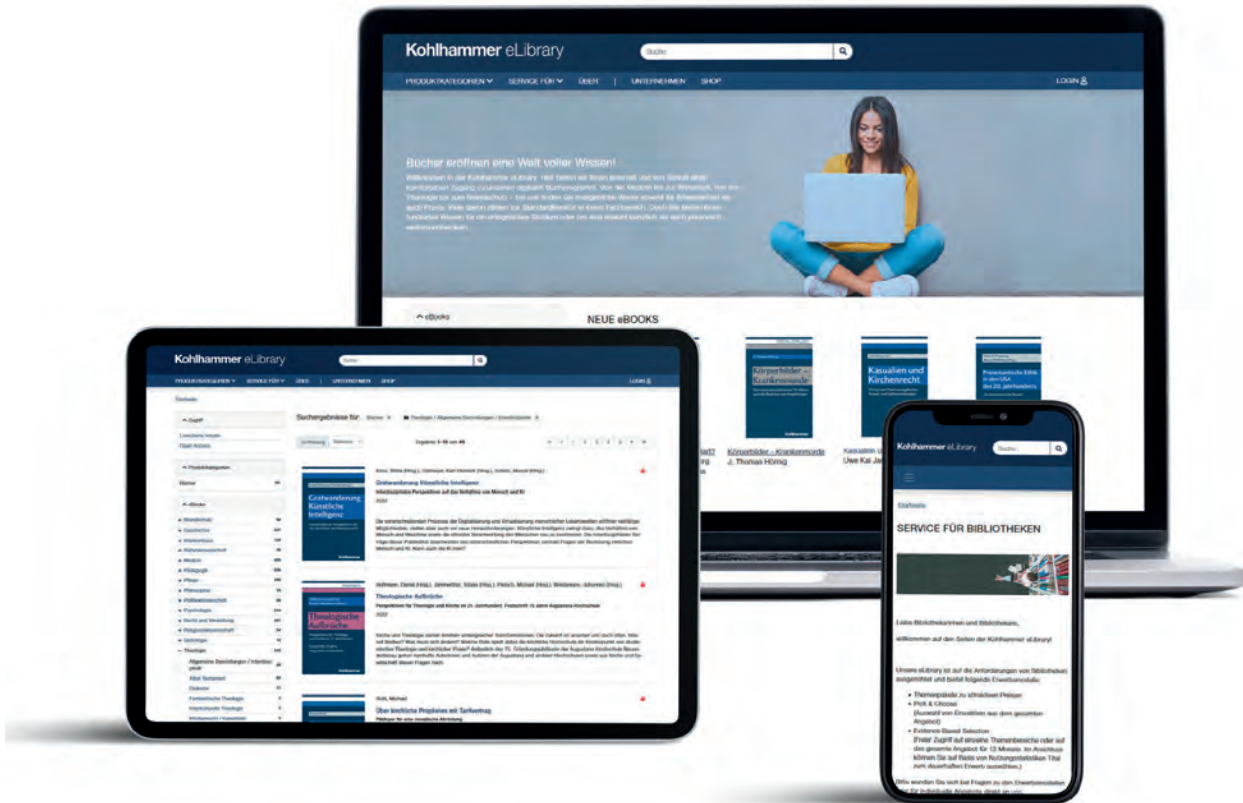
Kohlhammer eLibrary

Suche

PRODUKTKATEGORIEN SERVICE FÜR ÜBER | UNTERNEHMEN SHOP LOGIN

Bücher eröffnen eine Welt voller Wissen!

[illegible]

eBooks

NEUE eBOOKS

Körperbilder – Krankenmorde

Kasualien und Kirchenrecht

Körperbilder – Krankenmorde
J. Thomas Hörnig

Kasualien u
Uwe Kai Ja

Kohlhammer eLibrary

Suche

PRODUKTKATEGORIEN SERVICE FÜR ÜBER | UNTERNEHMEN SHOP LOGIN

Startseite

Zugriff

Suchergebnisse für:

Theologie / Allgemeine Darstellungen / Interdisziplinär

Ergebnis 1–10 von 48

Grenzwanderung Künstliche Intelligenz

Theologische Aufbrüche

Über kirchliche Prophetie mit Tarifvertrag

Theologie

Allgemeine Darstellungen / Interdisziplinär

Altes Testament

Diakonie

Kohlhammer eLibrary

Suche

Startseite

SERVICE FÜR BIBLIOTHEKEN

Liebe Bibliothekarinnen und Bibliothekare,

willkommen auf den Seiten der Kohlhammer eLibrary!

Unsere eLibrary ist auf die Anforderungen von Bibliotheken ausgerichtet und bietet folgende Erwerbsmodelle:

• Themenpakete zu attraktiven Preisen
• Pick & Choose (Auswahl von Einzeltiteln aus dem gesamten Angebot)
• Evidence Based Selection (Freier Zugriff auf einzelne Themenbereiche oder auf das gesamte Angebot für 12 Monate. Im Anschluss können Sie auf Basis von Nutzungsstatistiken Titel zum dauerhaften Erwerb auswählen.)

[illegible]